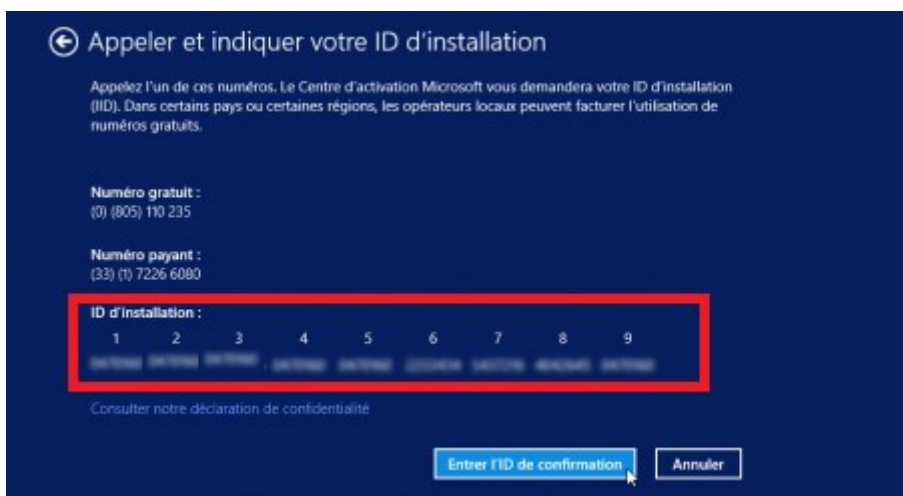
Appeler et indiquer votre ID d'installation

Appelez l'un de ces numéros. Le Centre d'activation Microsoft vous demandera votre ID d'installation (IID). Dans certains pays ou certaines régions, les opérateurs locaux peuvent facturer l'utilisation de numéros gratuits.

Numéro gratuit :
(0) (805) 110 235

Numéro payant :
(33) (1) 7226 6080

ID d'installation :

| 1 | 2 | 3 | 4 | 5 | 6 | 7 | 8 | 9 |
|---|---|---|---|---|---|---|---|---|
| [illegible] | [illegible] | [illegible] | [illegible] | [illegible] | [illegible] | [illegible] | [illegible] | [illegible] |

Consulter notre déclaration de confidentialité

Entrer l'ID de confirmation

Annuler